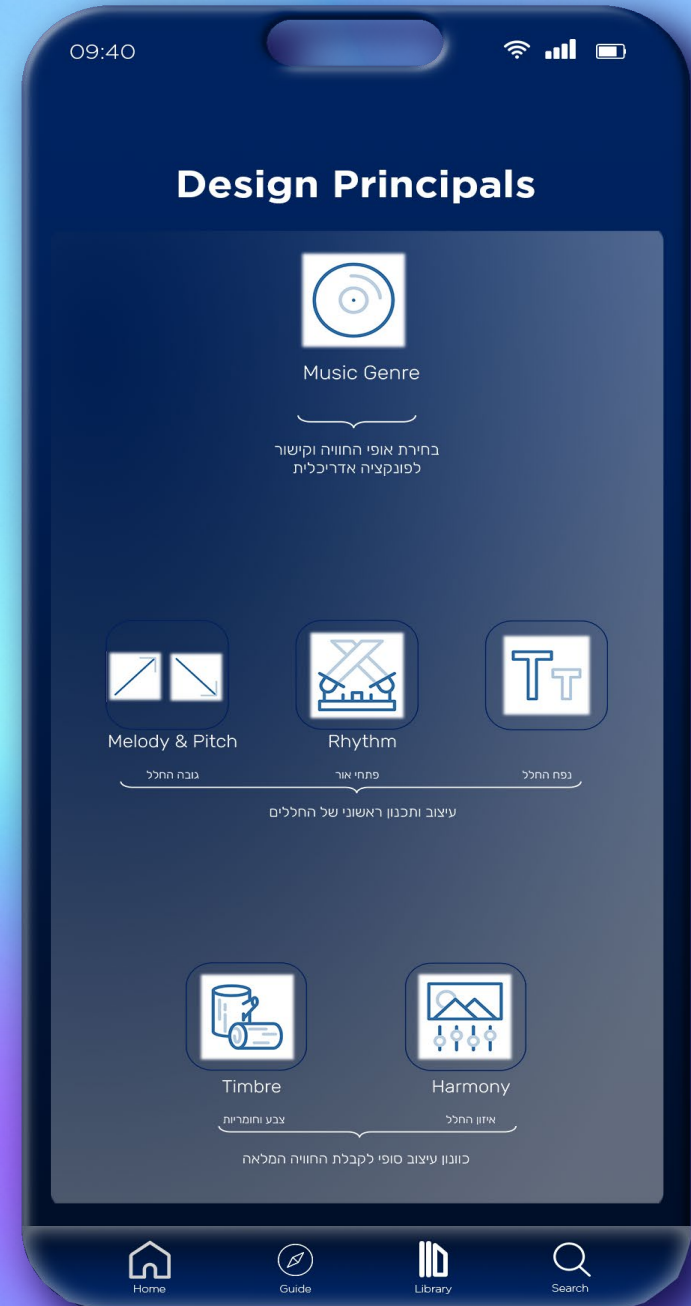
09:40

Design Principals

Music Genre

בחירת אופי החוויה וקישור לפונקציה אדריכלית

Melody & Pitch

Rhythm

גובה החלל

פתחי אור

נפח החלל

עיצוב ותכנון ראשוני של החללים

Timbre

Harmony

צבע וחומריות

איזון החלל

כוונון עיצוב סופי לקבלת החוויה המלאה

Home

Guide

Library

Search